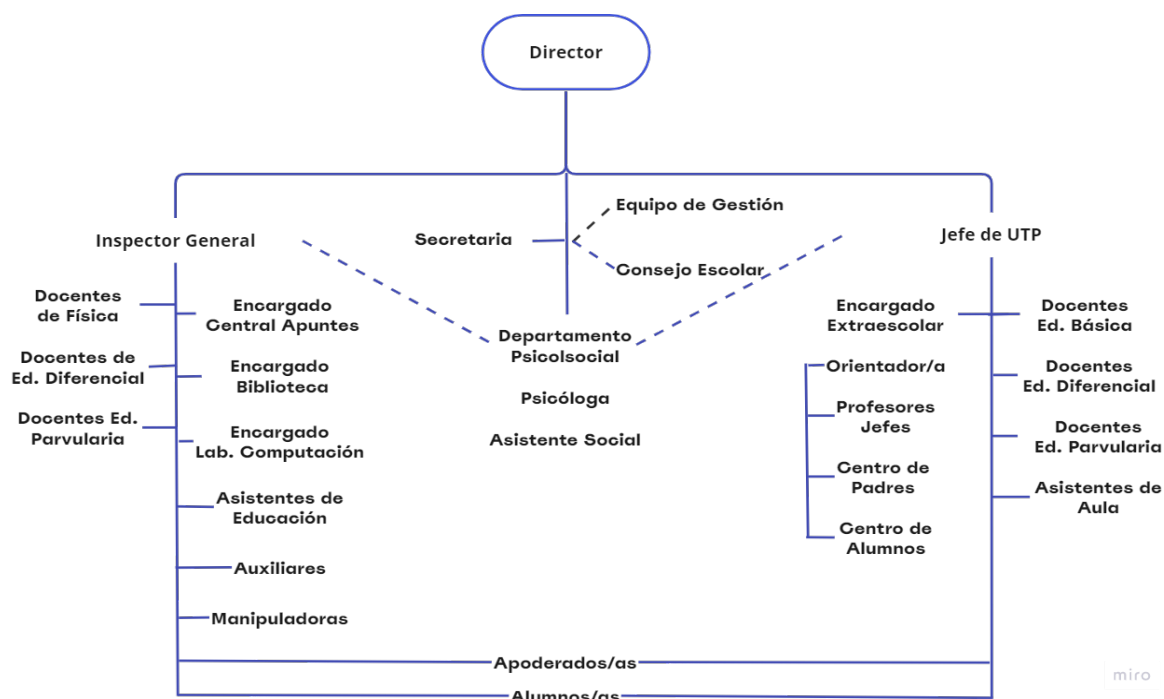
Director

Inspector General

Secretaria

Equipo de Gestión

Consejo Escolar

Jefe de UTP

Docentes de Física

Docentes de Ed. Diferencial

Docentes Ed. Parvularia

Encargado Central Apuntes

Encargado Biblioteca

Encargado Lab. Computación

Asistentes de Educación

Auxiliares

Manipuladoras

Departamento Psicolsocial

Psicóloga

Asistente Social

Encargado Extraescolar

Orientador/a

Profesores Jefes

Centro de Padres

Centro de Alumnos

Docentes Ed. Básica

Docentes Ed. Diferencial

Docentes Ed. Parvularia

Asistentes de Aula

Apoderados/as

Alumnos/as

miro